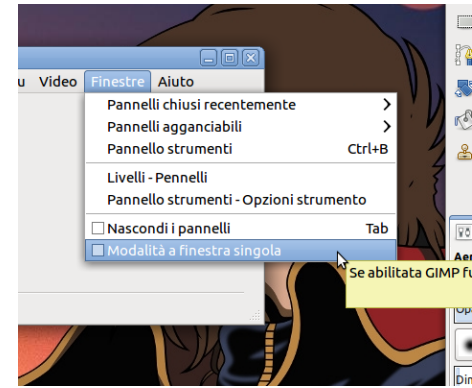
u Video Finestre Aiuto

Pannelli chiusi recentemente >
Pannelli agganciabili >
Pannello strumenti Ctrl+B
Livelli - Pennelli
Pannello strumenti - Opzioni strumento
Nascondi i pannelli Tab
Modalità a finestra singola

Se abilitata GIMP fu

Aer
Op
Dir